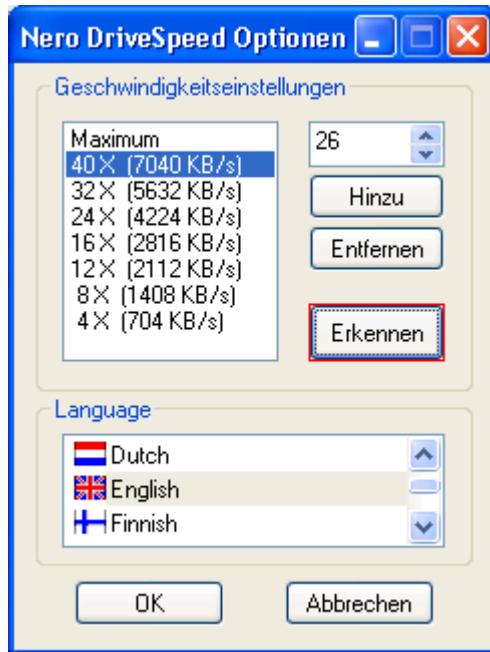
Nero DriveSpeed Optionen

Geschwindigkeitseinstellungen

Maximum
40X (7040 KB/s)
32X (5632 KB/s)
24X (4224 KB/s)
16X (2816 KB/s)
12X (2112 KB/s)
8X (1408 KB/s)
4X (704 KB/s)

26

Hinzu

Entfernen

Erkennen

Language

Dutch
English
Finnish

OK

Abbrechen